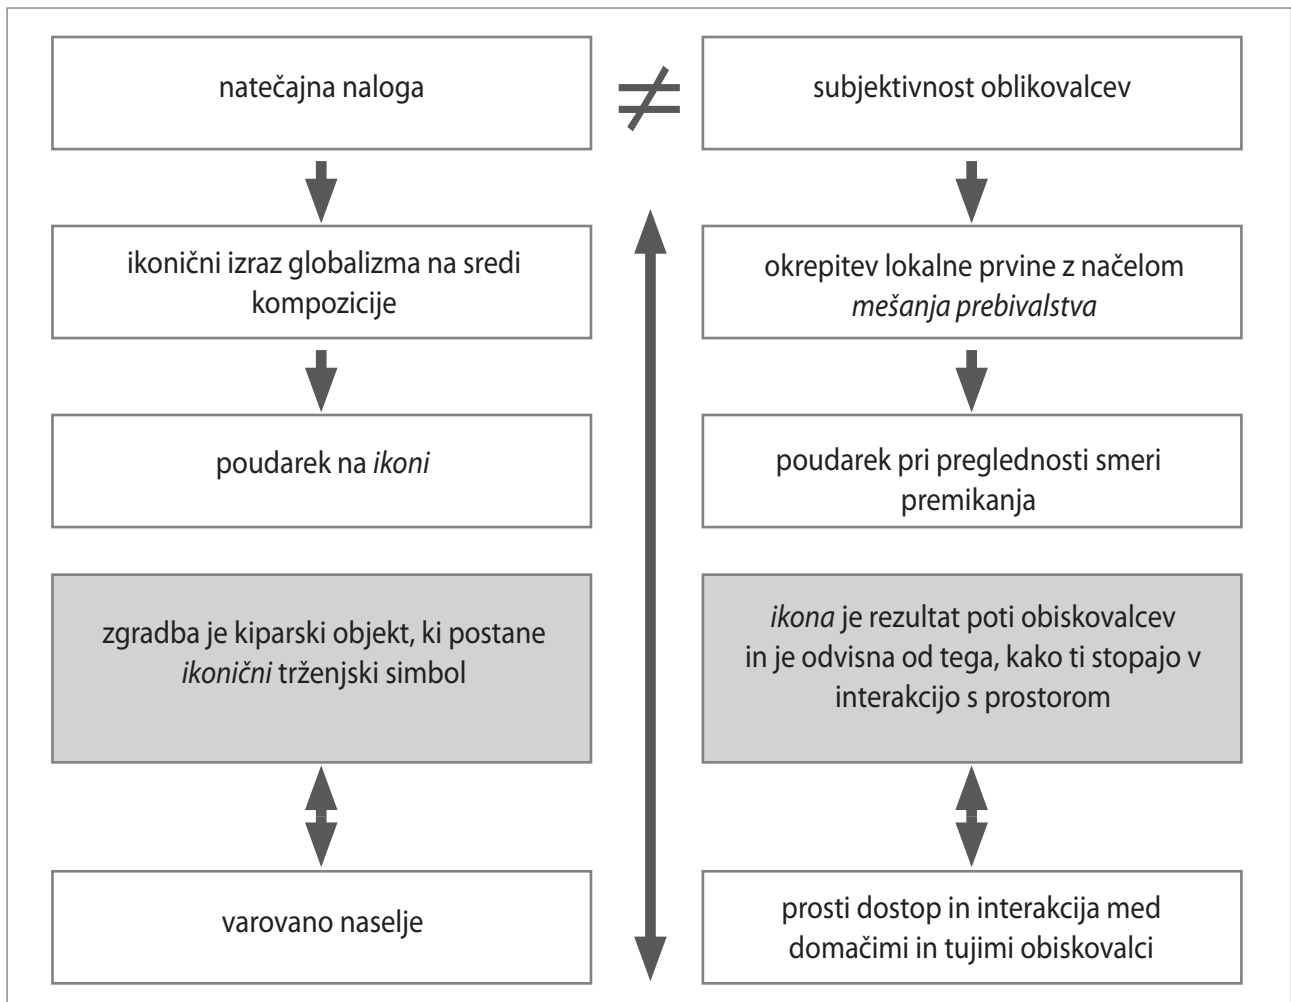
natečajna naloga

$\neq$

subjektivnost oblikovalcev

ikonični izraz globalizma na sredi kompozicije

okrepitev lokalne prvine z načelom *mešanja prebivalstva*

poudarek na *ikoni*

poudarek pri preglednosti smeri premikanja

zgradba je kiparski objekt, ki postane *ikonični* trženjski simbol

*ikona* je rezultat poti obiskovalcev in je odvisna od tega, kako ti stopajo v interakcijo s prostorom

varovano naselje

prosti dostop in interakcija med domačimi in tujimi obiskovalci